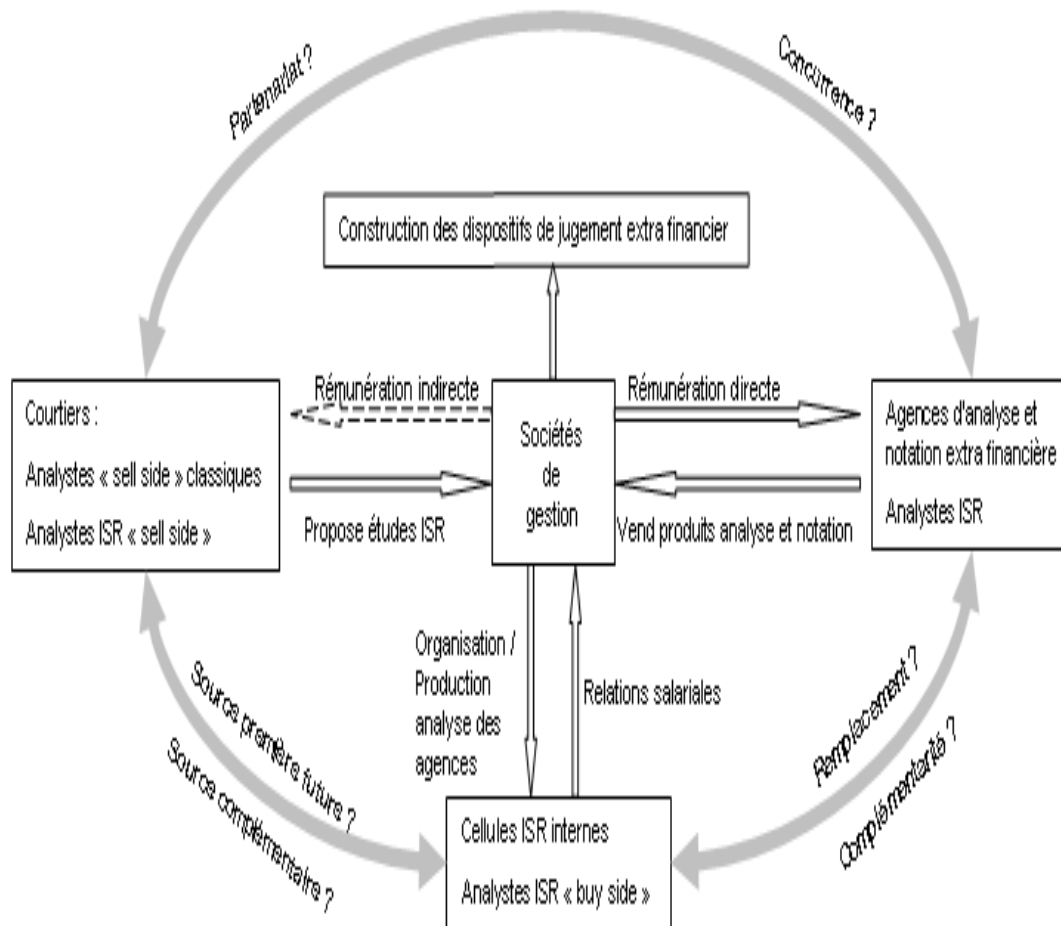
Partenariat ?

Concurrence ?

Construction des dispositifs de jugement extra financier

Courtiers :

Analystes « sell side » classiques

Analystes ISR « sell side »

Rémunération indirecte

Sociétés de gestion

Rémunération directe

Agences d'analyse et notation extra financière

Analystes ISR

Propose études ISR

Vend produits analyse et notation

Organisation / Production analyse des agences

Relations salariales

Source première future ?

Source complémentaire ?

Remplacement ?

Complémentarité ?

Cellules ISR internes

Analystes ISR « buy side »